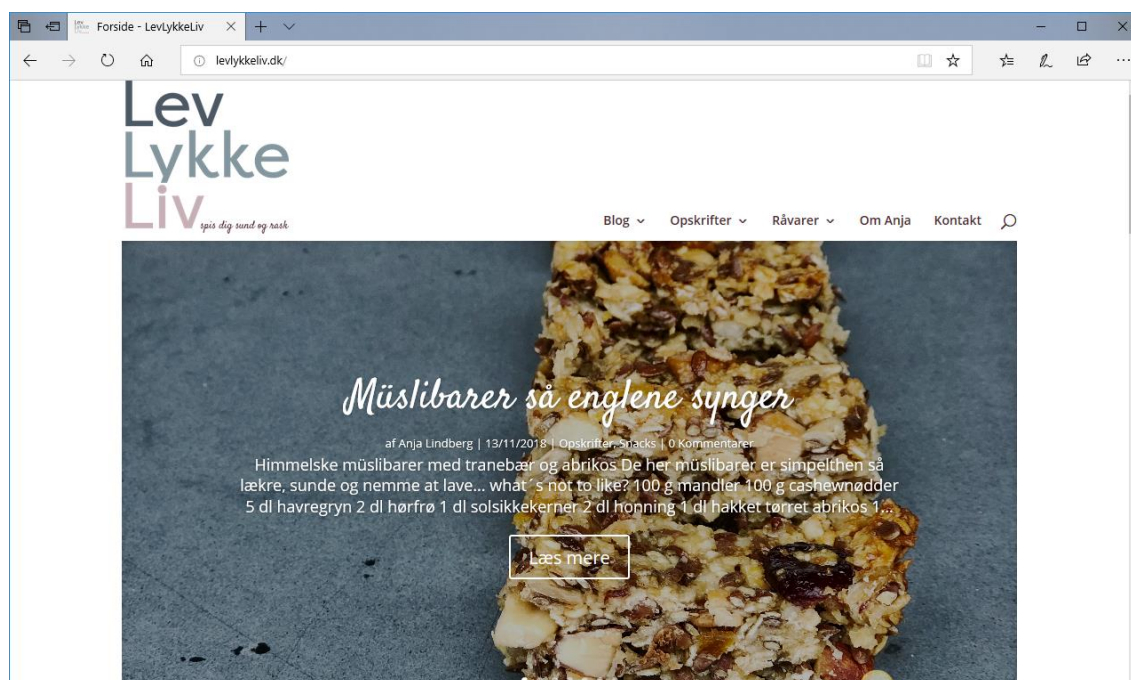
Forside - LevLykkeLiv

levlykkeliv.dk/

Lev
Lykke
Liv
spis dig sund og rask

Blog Opskrifter Råvarer Om Anja Kontakt

Müslibarer så englene synger

af Anja Lindberg | 13/11/2018 | Opskrifter, Snacks | 0 Kommentarer

Himmelske müslibarer med tranebær og abrikos De her müslibarer er simpelthen så lækre, sunde og nemme at lave... what´s not to like? 100 g mandler 100 g cashewnødder 5 dl havregryn 2 dl hørfrø 1 dl solsikkekerner 2 dl honning 1 dl hakket tørret abrikos 1...

Læs mere